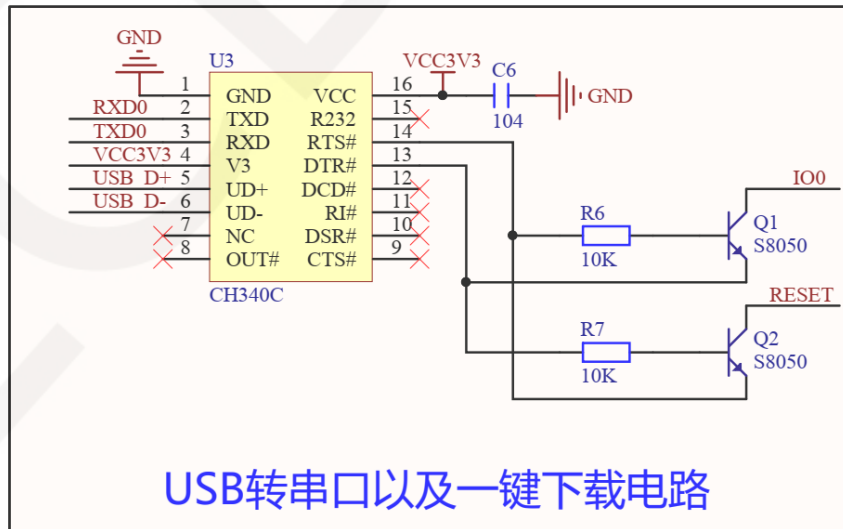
GND
U3
1 GND
2 TXD
3 RXD
4 V3
5 UD+
6 UD-
7 NC
8 OUT#
RXD0
TXD0
VCC3V3
USB D+
USB D-
VCC 16
R232 15
RTS# 14
DTR# 13
DCD# 12
RI# 11
DSR# 10
CTS# 9
CH340C
VCC3V3
C6
104
GND
IO0
R6
10K
Q1
S8050
RESET
R7
10K
Q2
S8050
USB转串口以及一键下载电路